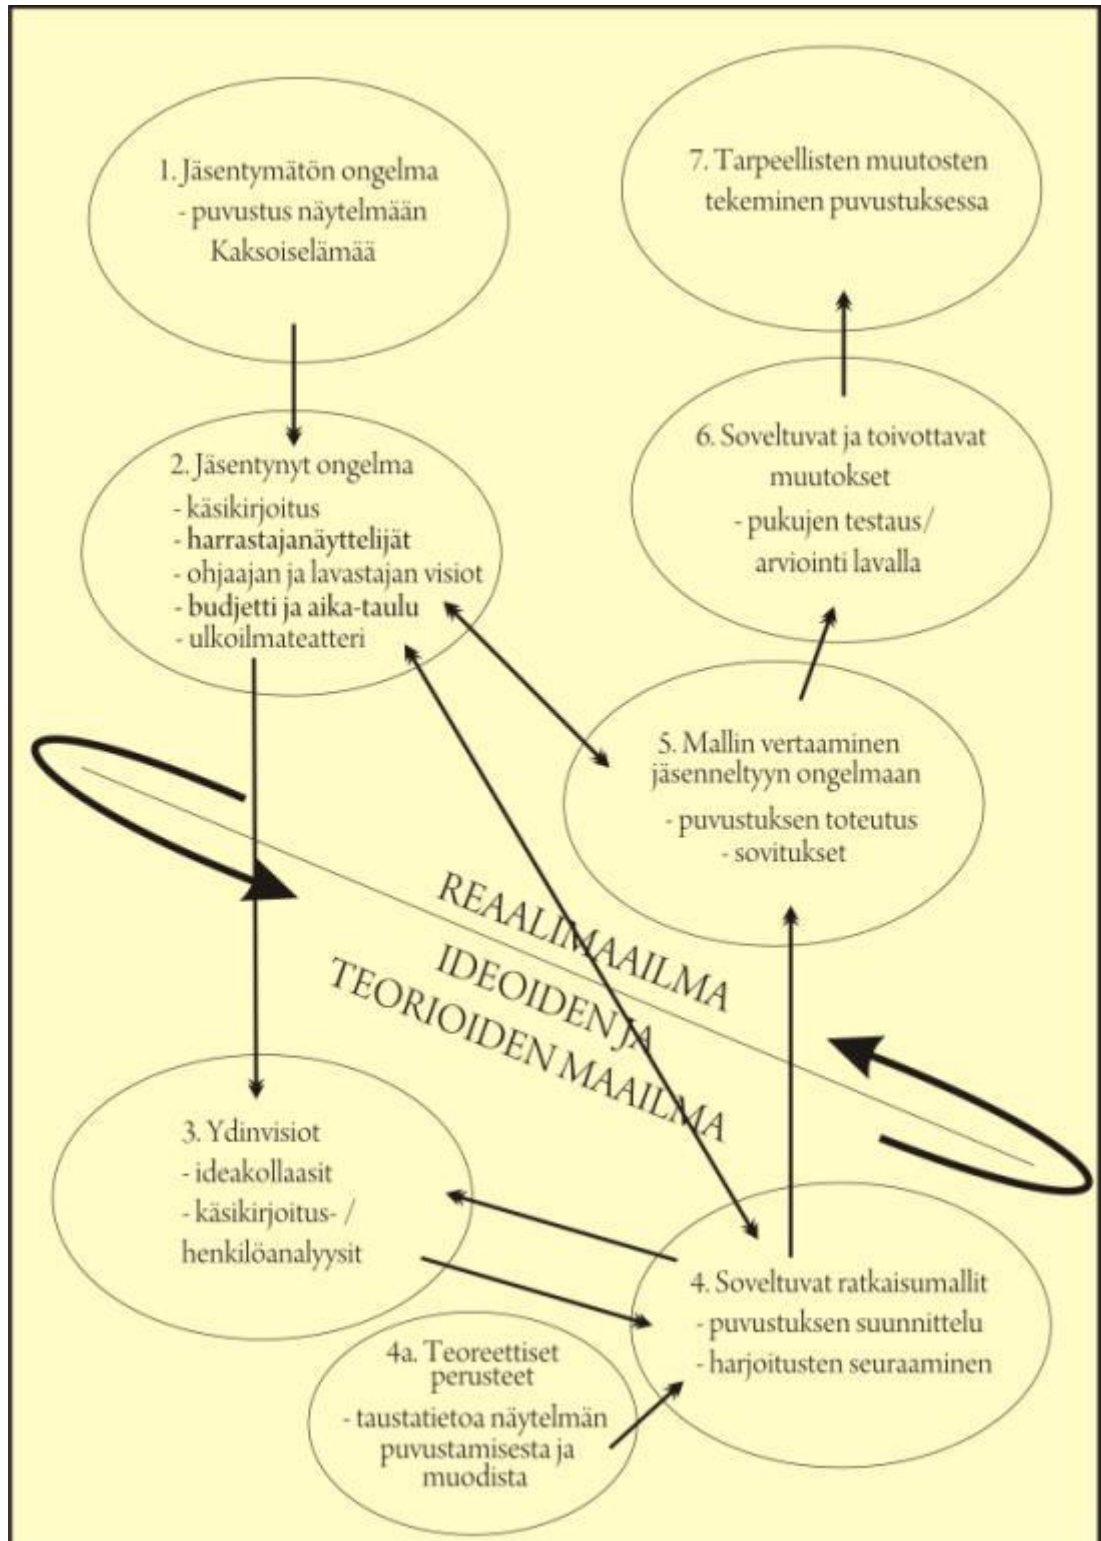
1. Jäsentymätön ongelma
- puvustus näytelmään Kaksoiselämää

7. Tarpeellisten muutosten tekeminen puvustuksessa

2. Jäsentynyt ongelma
- käsikirjoitus
- harrastajanäyttelijät
- ohjaajan ja lavastajan visiot
- budjetti ja aika-taulu
- ulkoilmateatteri

6. Soveltuvat ja toivottavat muutokset
- pukujen testaus/ arviointi lavalla

5. Mallin vertaaminen jäsenneltyyn ongelmaan
- puvustuksen toteutus
- sovitukset

REAALIMAAILMA

IDEOIDEN JA TEORIOIDEN MAAILMA

3. Ydinvisiot
- ideakollaasit
- käsikirjoitus- / henkilöanalyysit

4. Soveltuvat ratkaisumallit
- puvustuksen suunnittelu
- harjoitusten seuraaminen

4a. Teoreettiset perusteet
- taustatietoa näytelmän puvustamisesta ja muodista